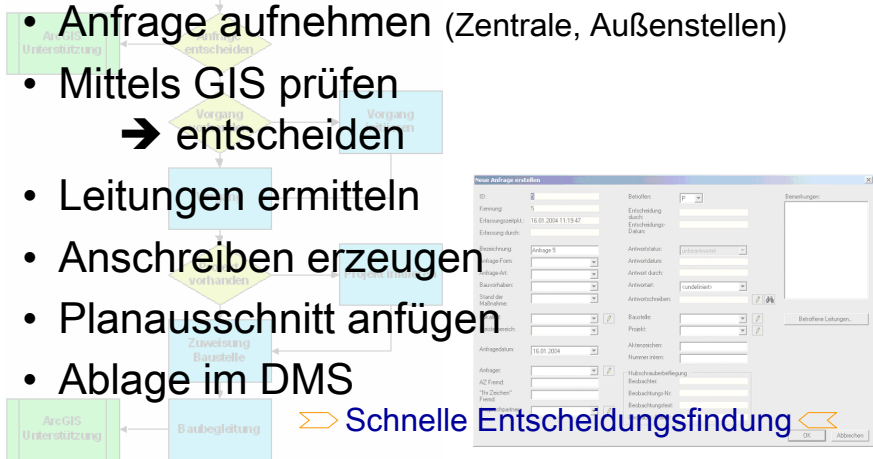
• Anfrage aufnehmen (Zentrale, Außenstellen)

• Mittels GIS prüfen
➔ entscheiden

• Leitungen ermitteln

• Anschreiben erzeugen

• Planausschnitt anfügen

• Ablage im DMS

Schnelle Entscheidungsfindung

ArcGIS Unterstützung

entscheiden

Vorgang

Vorgang

vorhanden

Zuweisung Baustelle

ArcGIS Unterstützung

Baubegleitung

Neue Anfrage erstellen

ID:

Kennung: 5

Erfassungszeitpkt.: 16.01.2004 11:19:47

Erfassung durch:

Bezeichnung: Anfrage 5

Anfrage-Form:

Anfrage-Art:

Bauvorhaben:

Stand der Maßnahme:

Anfragedatum: 16.01.2004

Anfrager:

AZ Fremd:

"Ihr Zeichen" Fremd:

Betroffen: P

Entscheidung durch:

Entscheidungs-Datum:

Antwortstatus:

Antwortdatum:

Antwort durch:

Antwortart: <undefiniert>

Antwortschreiben:

Baustelle:

Projekt:

Aktenzeichen:

Nummer intern:

Hubschrauberbefliegung

Beobachter:

Beobachtungs-Nr.:

Beobachtungstext:

Bemerkungen:

Betroffene Leitungen...

OK

Abbrechen